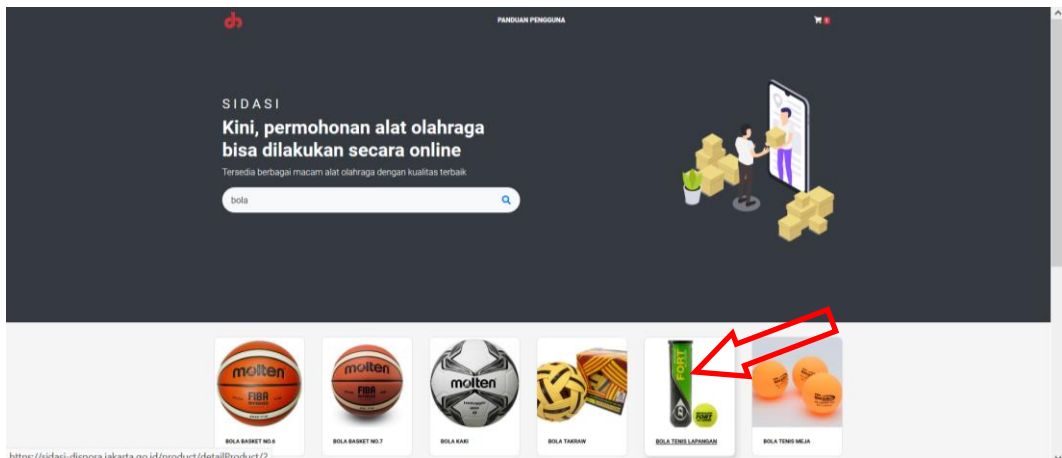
PANDUAN PENGGUNA

SIDASI

Kini, permohonan alat olahraga bisa dilakukan secara online

Tersedia berbagai macam alat olahraga dengan kualitas terbaik

bola

molten FIBA

molten FIBA

molten

FORT

BOLA BASKET NO.6

BOLA BASKET NO.7

BOLA KAKI

BOLA TAKRAW

BOLA TENIS LAPANGAN

BOLA TENIS MEJA

https://sidasi-dispora.jakarta.go.id/product/detailProduct/2